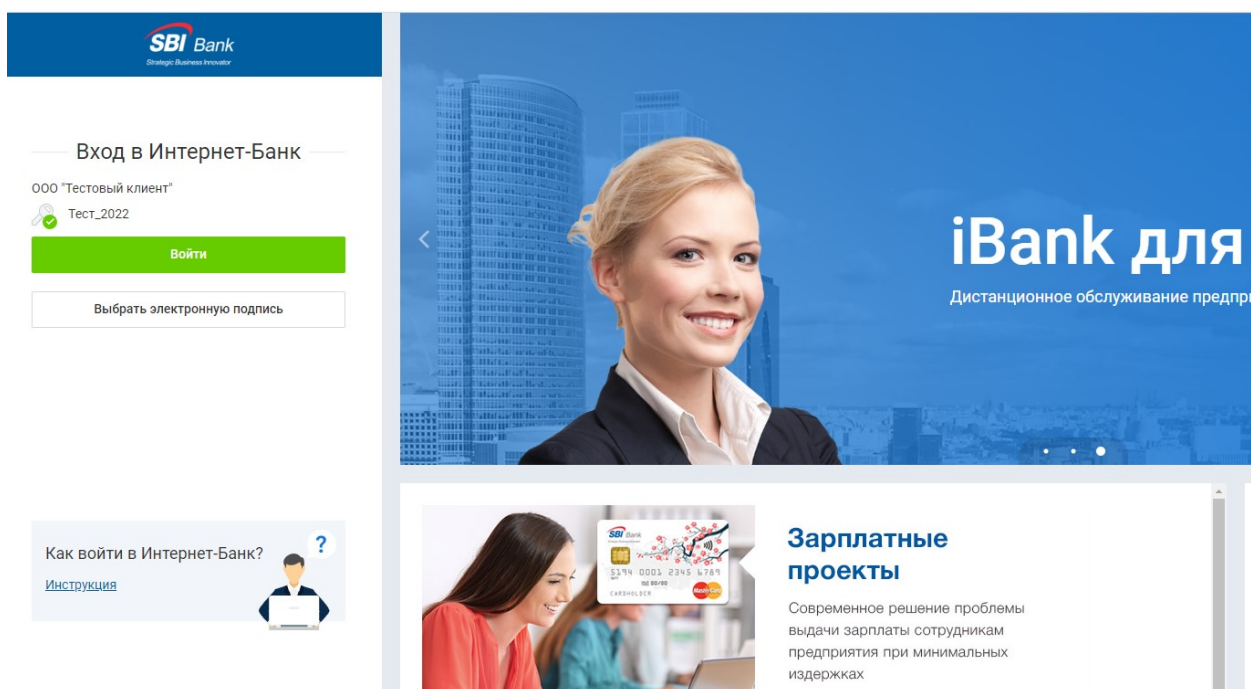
SBI Bank
Strategic Business Innovator

Вход в Интернет-Банк

ООО "Тестовый клиент"

Тест_2022

Войти

Выбрать электронную подпись

Как войти в Интернет-Банк?

Инструкция

?

iBank для

Дистанционное обслуживание предпри

SBI Bank

5394 0001 2345 6789

00/00

CARDHOLDER

MasterCard

Зарплатные проекты

Современное решение проблемы выдачи зарплаты сотрудникам предприятия при минимальных издержках